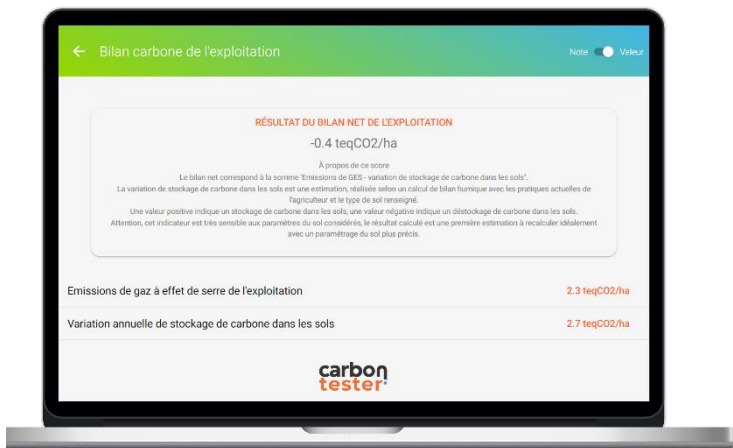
Bilan carbone de l'exploitation

Note Valeur

RÉSULTAT DU BILAN NET DE L'EXPLOITATION

-0.4 teqCO2/ha

À propos de ce score
Le bilan net correspond à la somme 'Emissions de GES - variation de stockage de carbone dans les sols'.
La variation de stockage de carbone dans les sols est une estimation, réalisée selon un calcul de bilan humique avec les pratiques actuelles de l'agriculteur et le type de sol renseigné.
Une valeur positive indique un stockage de carbone dans les sols, une valeur négative indique un déstockage de carbone dans les sols.
Attention, cet indicateur est très sensible aux paramètres du sol considérés, le résultat calculé est une première estimation à recalculer idéalement avec un paramétrage du sol plus précis.

Emissions de gaz à effet de serre de l'exploitation 2.3 teqCO2/ha

Variation annuelle de stockage de carbone dans les sols 2.7 teqCO2/ha

carbon tester